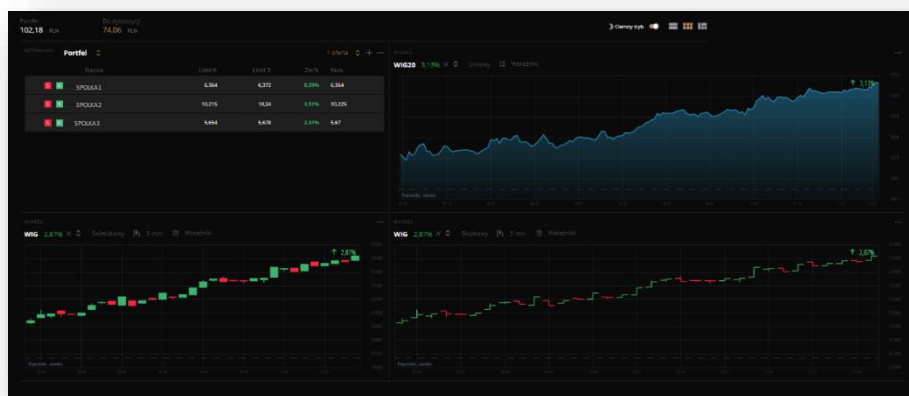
Portfel
102,18 PLN

Do dyspozycji
74,06 PLN

Ciemny tryb

Portfel

1 oferta

| | Nazwa | Limit K | Limit S | Zm% | Kurs |
|---|---|---|---|---|---|
| S K | SPOLKA1 | 6,364 | 6,372 | 0,25% | 6,364 |
| S K | SPOLKA2 | 10,215 | 10,24 | 3,51% | 10,225 |
| S K | SPOLKA3 | 5,953 | 5,678 | 2,51% | 5,67 |

WIG20 3,15% Liniowy Wskaźniki

↑ 3,15%

WIG 2,87% Świecowy 5 min Wskaźniki

↑ 2,87%

WIG 2,87% Słupkowy 5 min Wskaźniki

↑ 2,87%